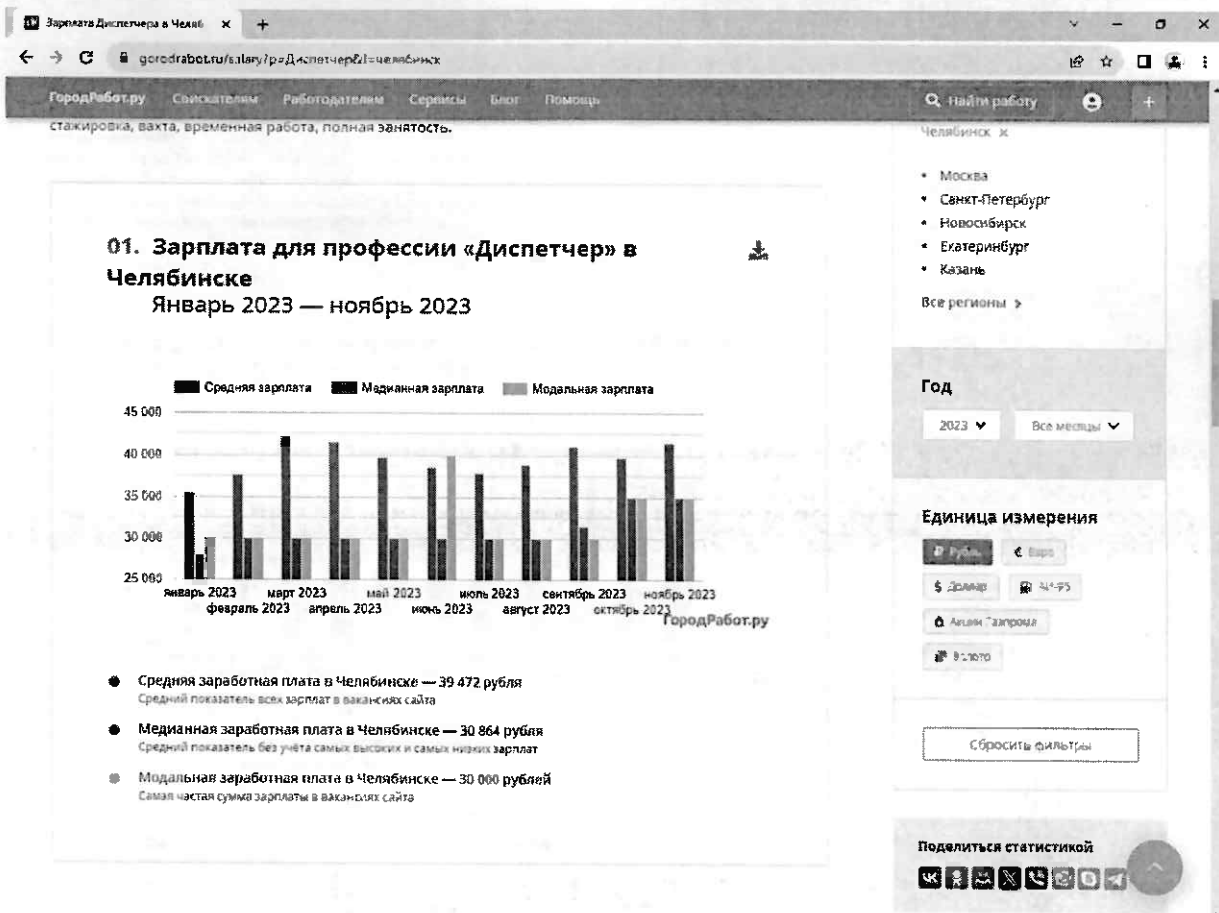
Зарплата Диспетчера в Челяб ×
gorodrabot.ru/salary?p=Диспетчер&l=челябинск

ГородРабот.ру Соискателям Работодателям Сервисы Блог Помощь
Найти работу

стажировка, вахта, временная работа, полная занятость.

01. Зарплата для профессии «Диспетчер» в Челябинске
Январь 2023 — ноябрь 2023

Средняя зарплата Медианная зарплата Модальная зарплата
45 000
40 000
35 000
30 000
25 000
январь 2023 февраль 2023 март 2023 апрель 2023 май 2023 июнь 2023 июль 2023 август 2023 сентябрь 2023 октябрь 2023 ноябрь 2023
ГородРабот.ру

Средняя заработная плата в Челябинске — 39 472 рубля
Средний показатель всех зарплат в вакансиях сайта

Медианная заработная плата в Челябинске — 30 864 рубля
Средний показатель без учёта самых высоких и самых низких зарплат

Модальная заработная плата в Челябинске — 30 000 рублей
Самая частая сумма зарплаты в вакансиях сайта

Челябинск ×
• Москва
• Санкт-Петербург
• Новосибирск
• Екатеринбург
• Казань
Все регионы >

Год
2023 Все месяцы

Единица измерения
Рубль Евро
Доллар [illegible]
Акции Газпрома
Золото

Сбросить фильтры

Поделиться статистикой